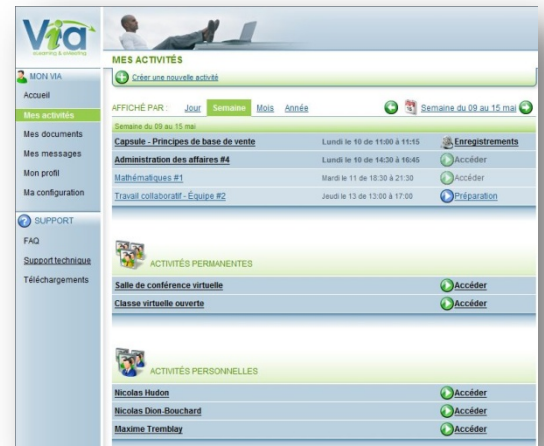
Via
eLearning & eMeeting

MON VIA
Accueil
Mes activités
Mes documents
Mes messages
Mon profil
Ma configuration

SUPPORT
FAQ
Support technique
Téléchargements

MES ACTIVITÉS
Créer une nouvelle activité

AFFICHÉ PAR : Jour Semaine Mois Année
Semaine du 09 au 15 mai

Semaine du 09 au 15 mai

| | | |
|---|---|---|
| Capsule - Principes de base de vente | Lundi le 10 de 11:00 à 11:15 | Enregistrements |
| Administration des affaires #4 | Lundi le 10 de 14:30 à 16:45 | Accéder |
| Mathématiques #1 | Mardi le 11 de 18:30 à 21:30 | Accéder |
| Travail collaboratif - Équipe #2 | Jeudi le 13 de 13:00 à 17:00 | Préparation |

ACTIVITÉS PERMANENTES

| | |
|---|---|
| Salle de conférence virtuelle | Accéder |
| Classe virtuelle ouverte | Accéder |

ACTIVITÉS PERSONNELLES

| | |
|---|---|
| Nicolas Hudon | Accéder |
| Nicolas Dion-Bouchard | Accéder |
| Maxime Tremblay | Accéder |